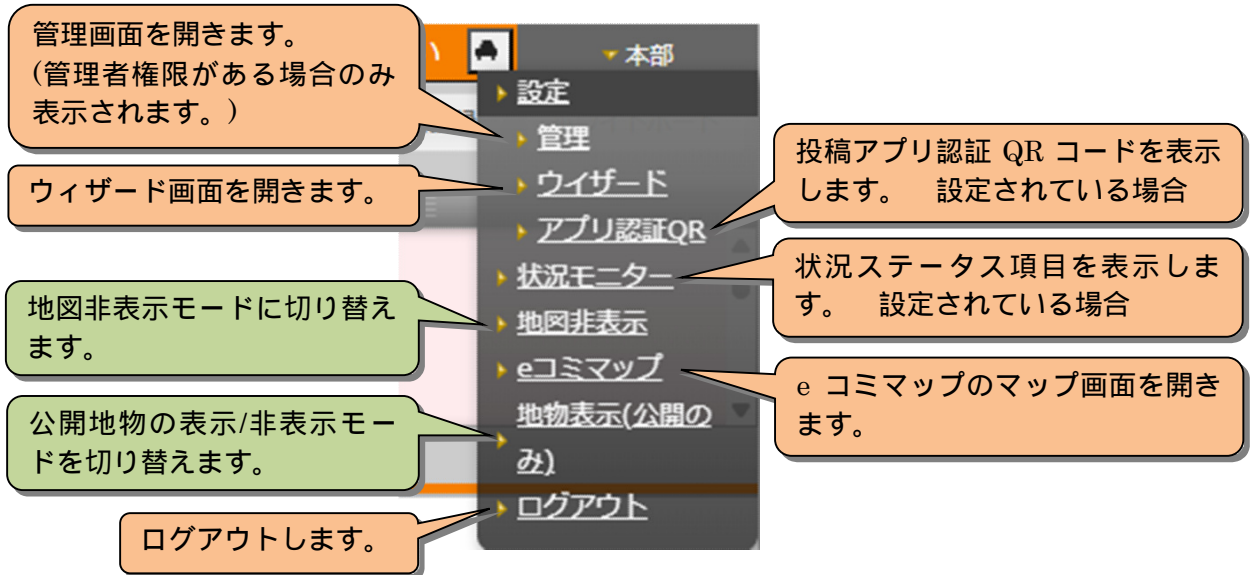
管理画面を開きます。
(管理者権限がある場合のみ表示されます。)

本部

設定

管理

ウィザード画面を開きます。

ウイザード

アプリ認証QR

投稿アプリ認証 QR コードを表示します。　設定されている場合

状況モニター

状況ステータス項目を表示します。　設定されている場合

地図非表示モードに切り替えます。

地図非表示

eコミマップ

e コミマップのマップ画面を開きます。

公開地物の表示/非表示モードを切り替えます。

地物表示(公開のみ)

ログアウト

ログアウトします。